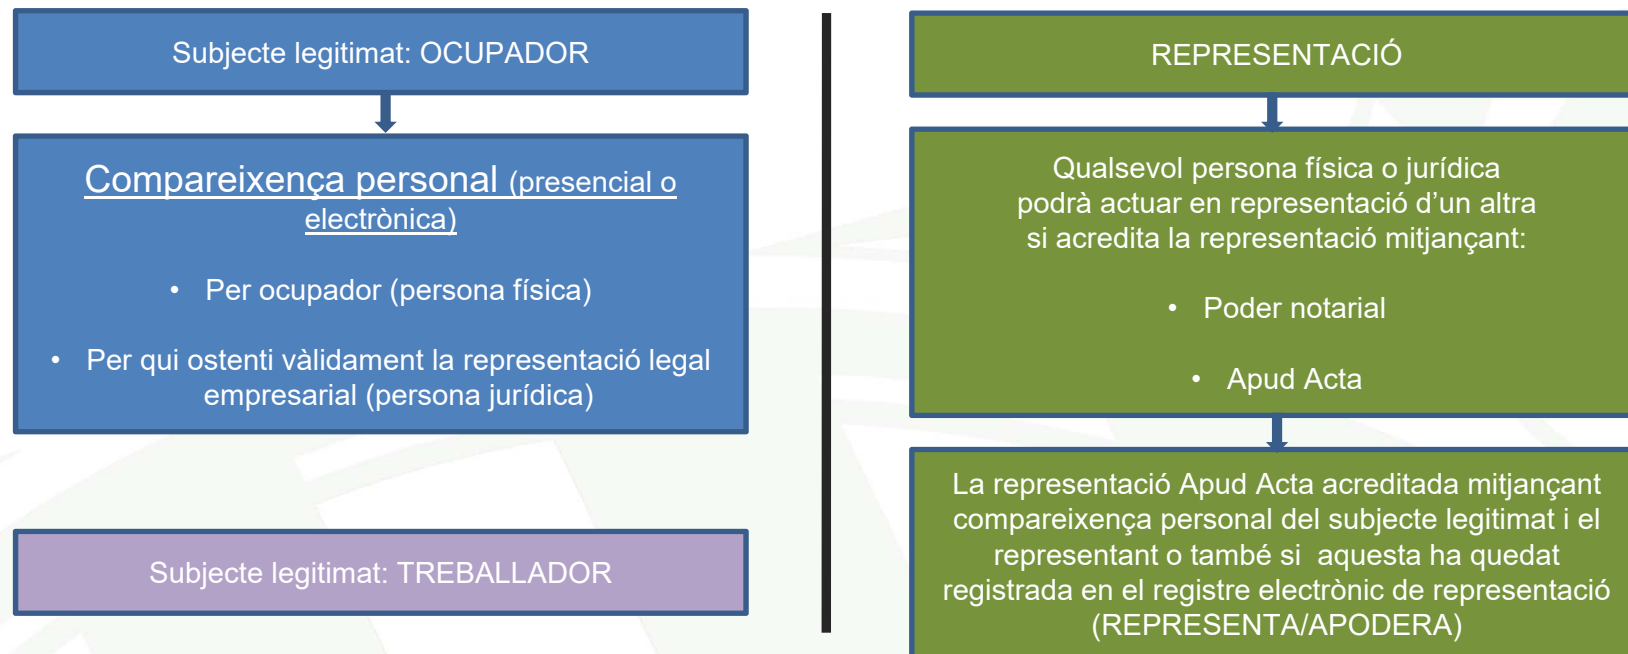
Subjecte legitimat: OCUPADOR

Compareixença personal (presencial o electrònica)

• Per ocupador (persona física)

• Per qui ostenti vàlidament la representació legal empresarial (persona jurídica)

Subjecte legitimat: TREBALLADOR

REPRESENTACIÓ

Qualsevol persona física o jurídica podrà actuar en representació d'un altra si acredita la representació mitjançant:

• Poder notarial

• Apud Acta

La representació Apud Acta acreditada mitjançant compareixença personal del subjecte legitimat i el representant o també si aquesta ha quedat registrada en el registre electrònic de representació (REPRESENTA/APODERA)